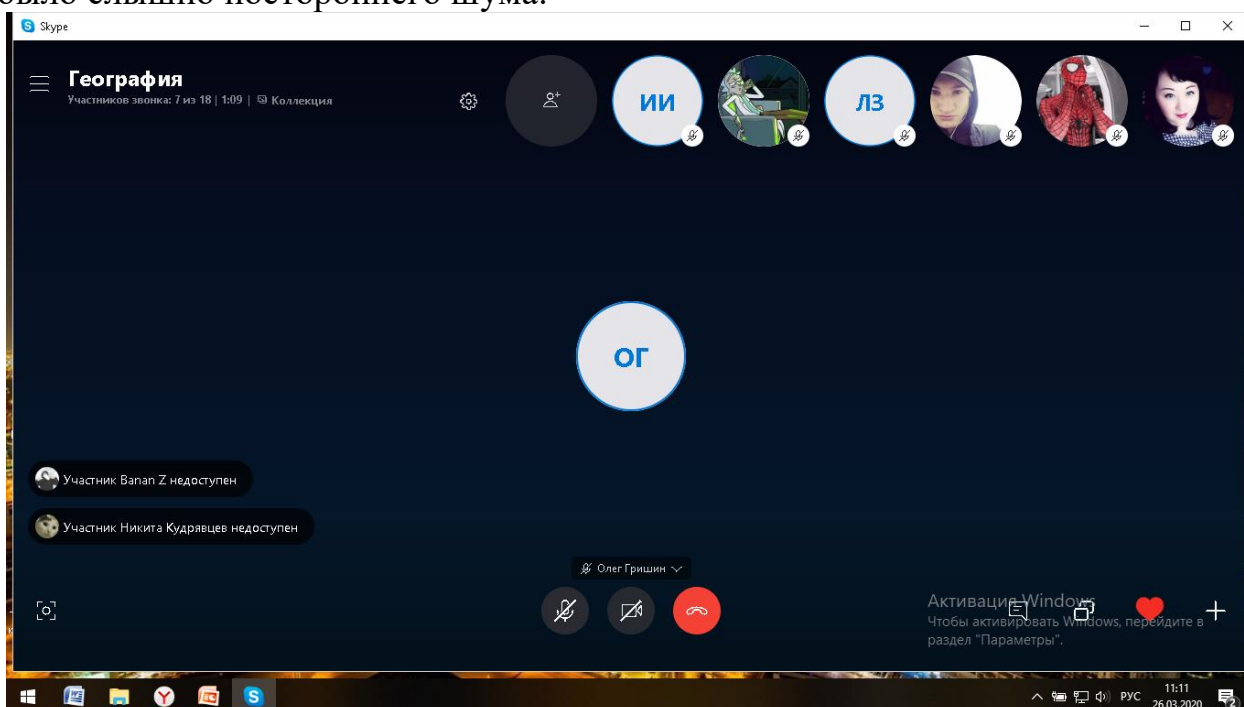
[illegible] слышно постороннего шума.

Skype

География
Участников звонка: 7 из 18 | 1:09 | Коллекция

ИИ
ЛЗ

ОГ

Участник Banan Z недоступен
Участник Никита Кудрявцев недоступен

Олег Гришин

Активация Windows
Чтобы активировать Windows, перейдите в раздел "Параметры".

РУС 11:11 26.03.2020